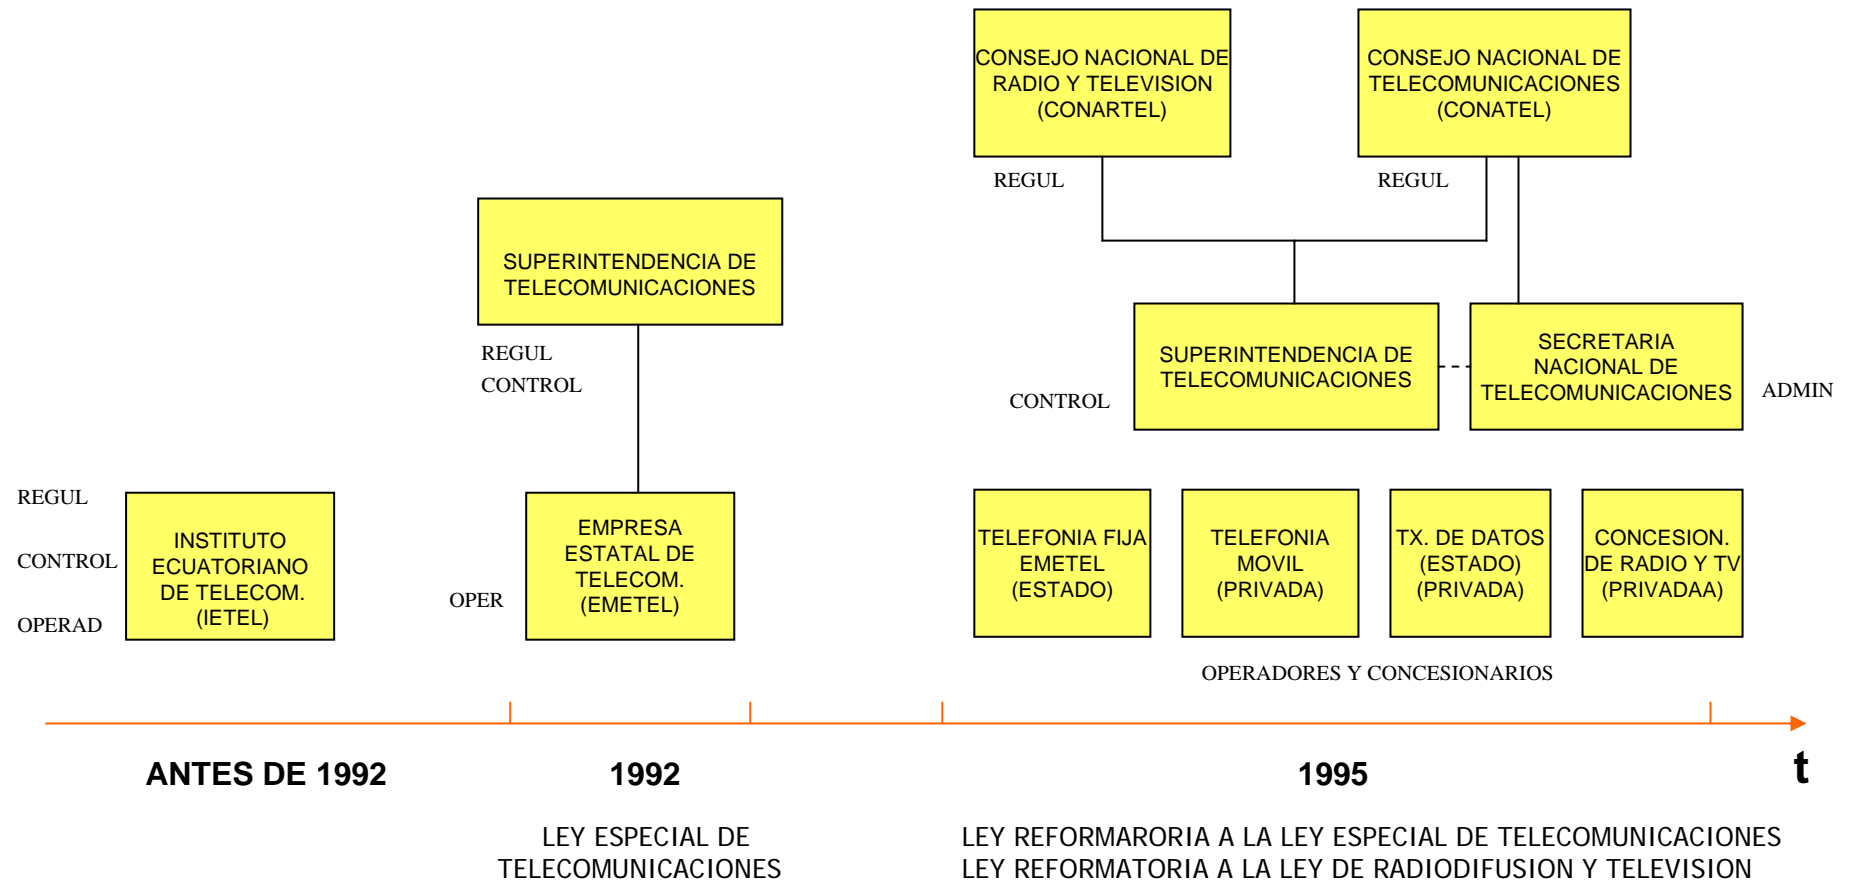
CONSEJO NACIONAL DE RADIO Y TELEVISION (CONARTEL)

CONSEJO NACIONAL DE TELECOMUNICACIONES (CONATEL)

REGUL

REGUL

SUPERINTENDENCIA DE TELECOMUNICACIONES

REGUL
CONTROL

CONTROL

SUPERINTENDENCIA DE TELECOMUNICACIONES

SECRETARIA NACIONAL DE TELECOMUNICACIONES

ADMIN

REGUL
CONTROL
OPERAD

INSTITUTO ECUATORIANO DE TELECOM. (IETEL)

OPER

EMPRESA ESTATAL DE TELECOM. (EMETEL)

TELEFONIA FIJA EMETEL (ESTADO)

TELEFONIA MOVIL (PRIVADA)

TX. DE DATOS (ESTADO) (PRIVADA)

CONCESION. DE RADIO Y TV (PRIVADAA)

OPERADORES Y CONCESIONARIOS

ANTES DE 1992

1992

1995

t

LEY ESPECIAL DE TELECOMUNICACIONES

LEY REFORMARORIA A LA LEY ESPECIAL DE TELECOMUNICACIONES
LEY REFORMATORIA A LA LEY DE RADIODIFUSION Y TELEVISION